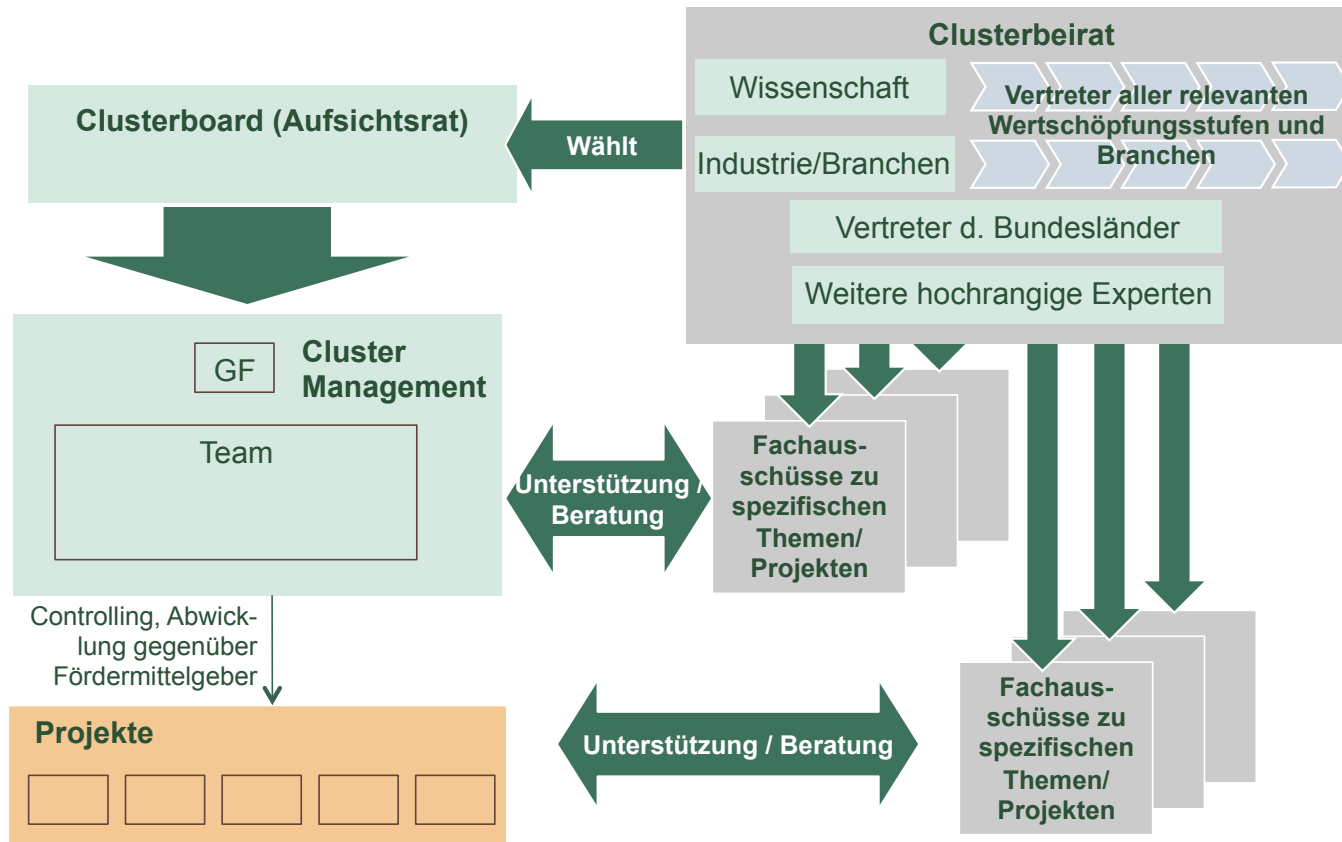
Clusterbeirat

Wissenschaft

Industrie/Branchen

Vertreter aller relevanten Wertschöpfungsstufen und Branchen

Vertreter d. Bundesländer

Weitere hochrangige Experten

Clusterboard (Aufsichtsrat)

Wählt

GF

Cluster Management

Team

Unterstützung / Beratung

Fachausschüsse zu spezifischen Themen/ Projekten

Controlling, Abwicklung gegenüber Fördermittelgeber

Projekte

Unterstützung / Beratung

Fachausschüsse zu spezifischen Themen/ Projekten